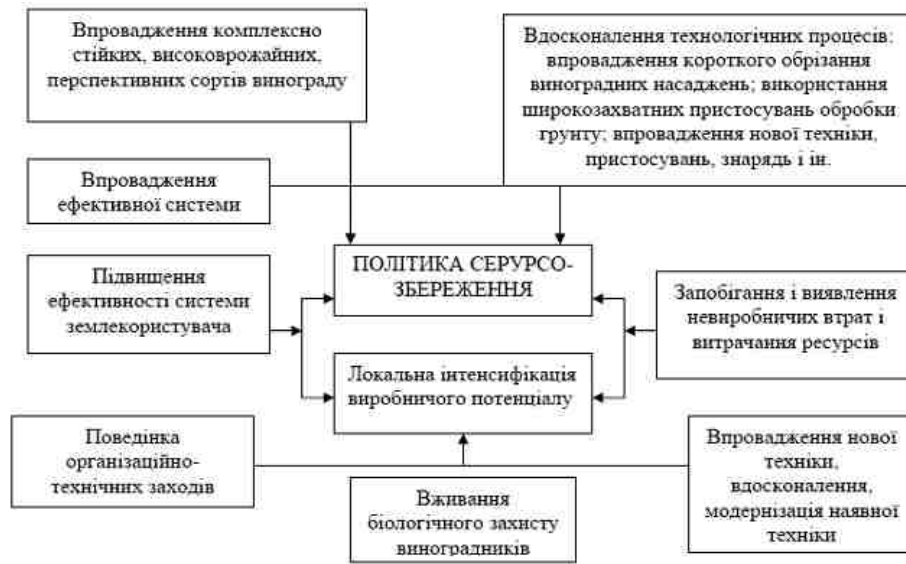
Впровадження комплексно стійких, високоврожайних, перспективних сортів винограду

Вдосконалення технологічних процесів: впровадження короткого обрізання виноградних насаджень; використання широкозахватних пристосувань обробки грунту; впровадження нової техніки, пристосувань, знарядь і ін.

Впровадження ефективної системи

Підвищення ефективності системи землекористувача

ПОЛІТИКА СЕРУРСО-ЗБЕРЕЖЕННЯ

Локальна інтенсифікація виробничого потенціалу

Запобігання і виявлення невиробничих втрат і витрачання ресурсів

Поведінка організаційно-технічних заходів

Вживання біологічного захисту виноградників

Впровадження нової техніки, вдосконалення, модернізація наявної техніки